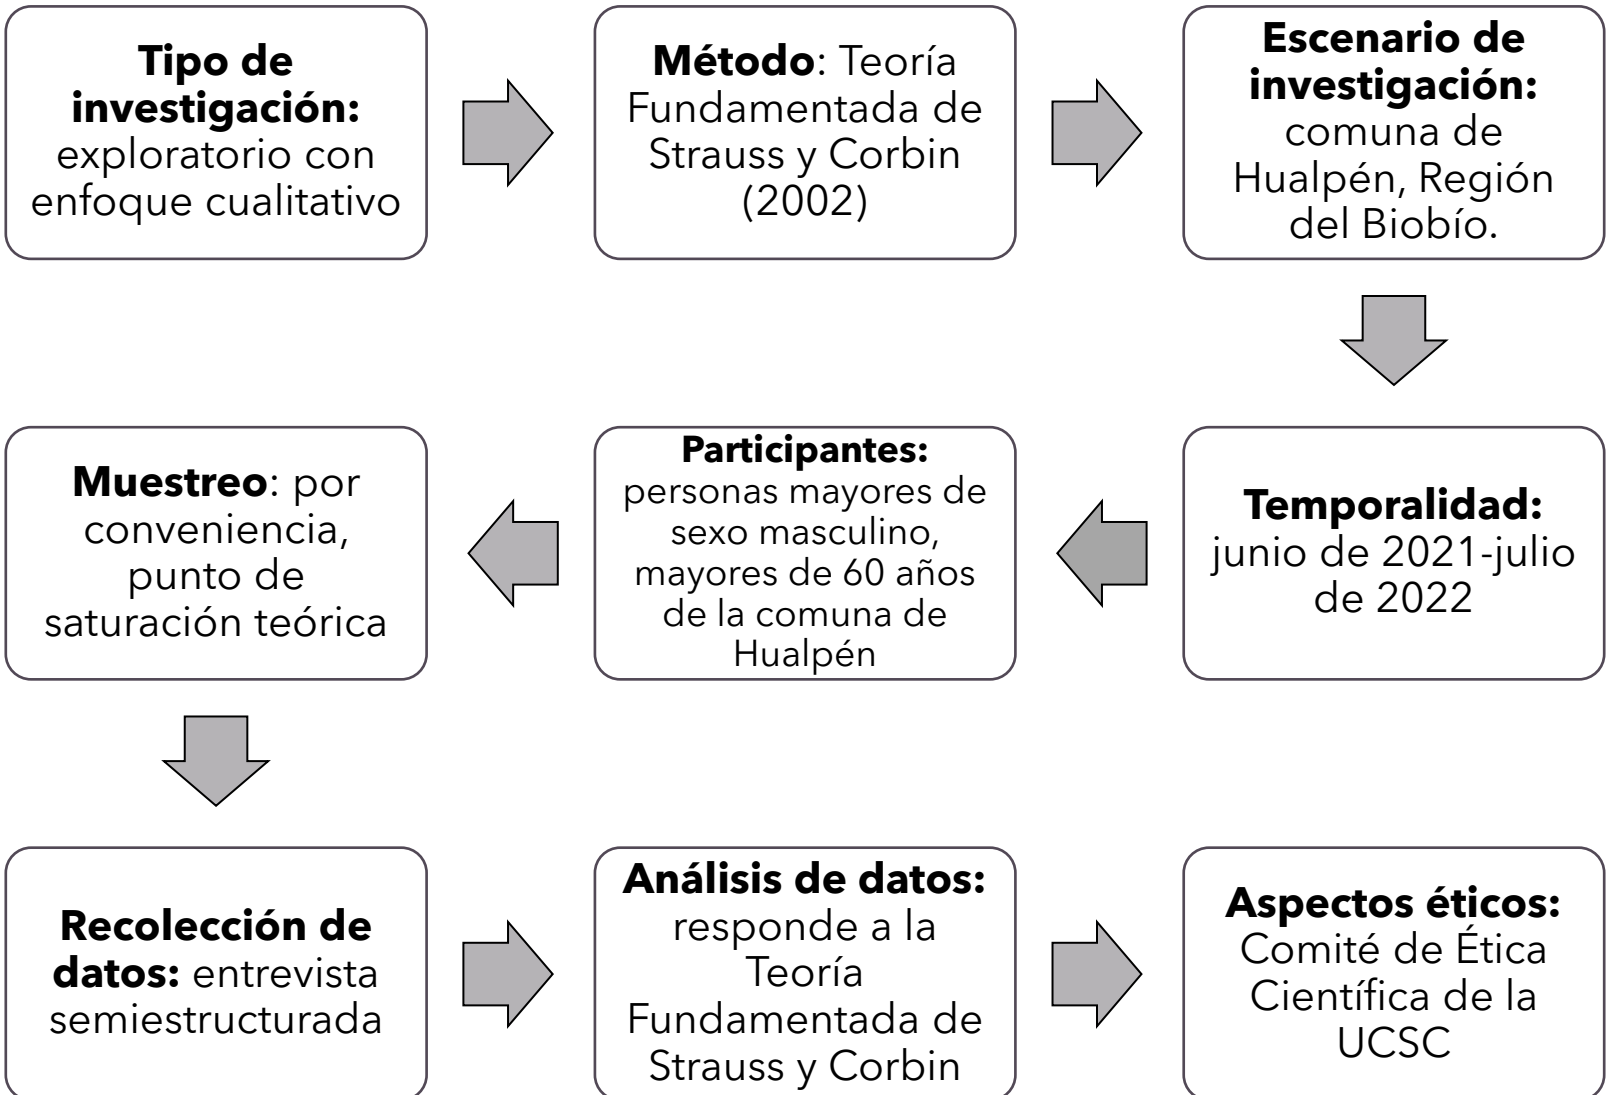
**Tipo de investigación:** exploratorio con enfoque cualitativo

**Método**: Teoría Fundamentada de Strauss y Corbin (2002)

**Escenario de investigación:** comuna de Hualpén, Región del Biobío.

**Temporalidad:** junio de 2021-julio de 2022

**Participantes:** personas mayores de sexo masculino, mayores de 60 años de la comuna de Hualpén

**Muestreo**: por conveniencia, punto de saturación teórica

**Recolección de datos:** entrevista semiestructurada

**Análisis de datos:** responde a la Teoría Fundamentada de Strauss y Corbin

**Aspectos éticos:** Comité de Ética Científica de la UCSC